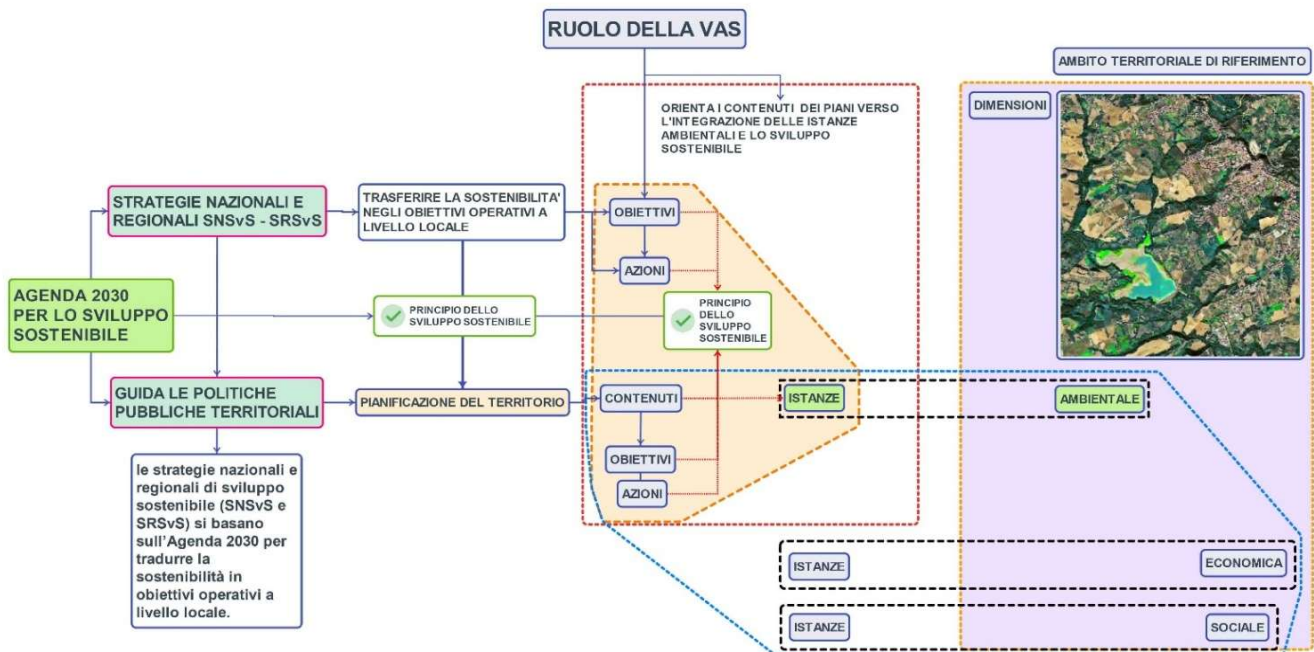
RUOLO DELLA VAS

AMBITO TERRITORIALE DI RIFERIMENTO

ORIENTA I CONTENUTI DEI PIANI VERSO L'INTEGRAZIONE DELLE ISTANZE AMBIENTALI E LO SVILUPPO SOSTENIBILE

DIMENSIONI

STRATEGIE NAZIONALI E REGIONALI SNSvS - SRSvS

TRASFERIRE LA SOSTENIBILITA' NEGLI OBIETTIVI OPERATIVI A LIVELLO LOCALE

OBIETTIVI

AZIONI

AGENDA 2030 PER LO SVILUPPO SOSTENIBILE

PRINCIPIO DELLO SVILUPPO SOSTENIBILE

PRINCIPIO DELLO SVILUPPO SOSTENIBILE

GUIDA LE POLITICHE PUBBLICHE TERRITORIALI

PIANIFICAZIONE DEL TERRITORIO

CONTENUTI

ISTANZE

AMBIENTALE

OBIETTIVI

AZIONI

le strategie nazionali e regionali di sviluppo sostenibile (SNSvS e SRSvS) si basano sull'Agenda 2030 per tradurre la sostenibilità in obiettivi operativi a livello locale.

ISTANZE

ECONOMICA

ISTANZE

SOCIALE